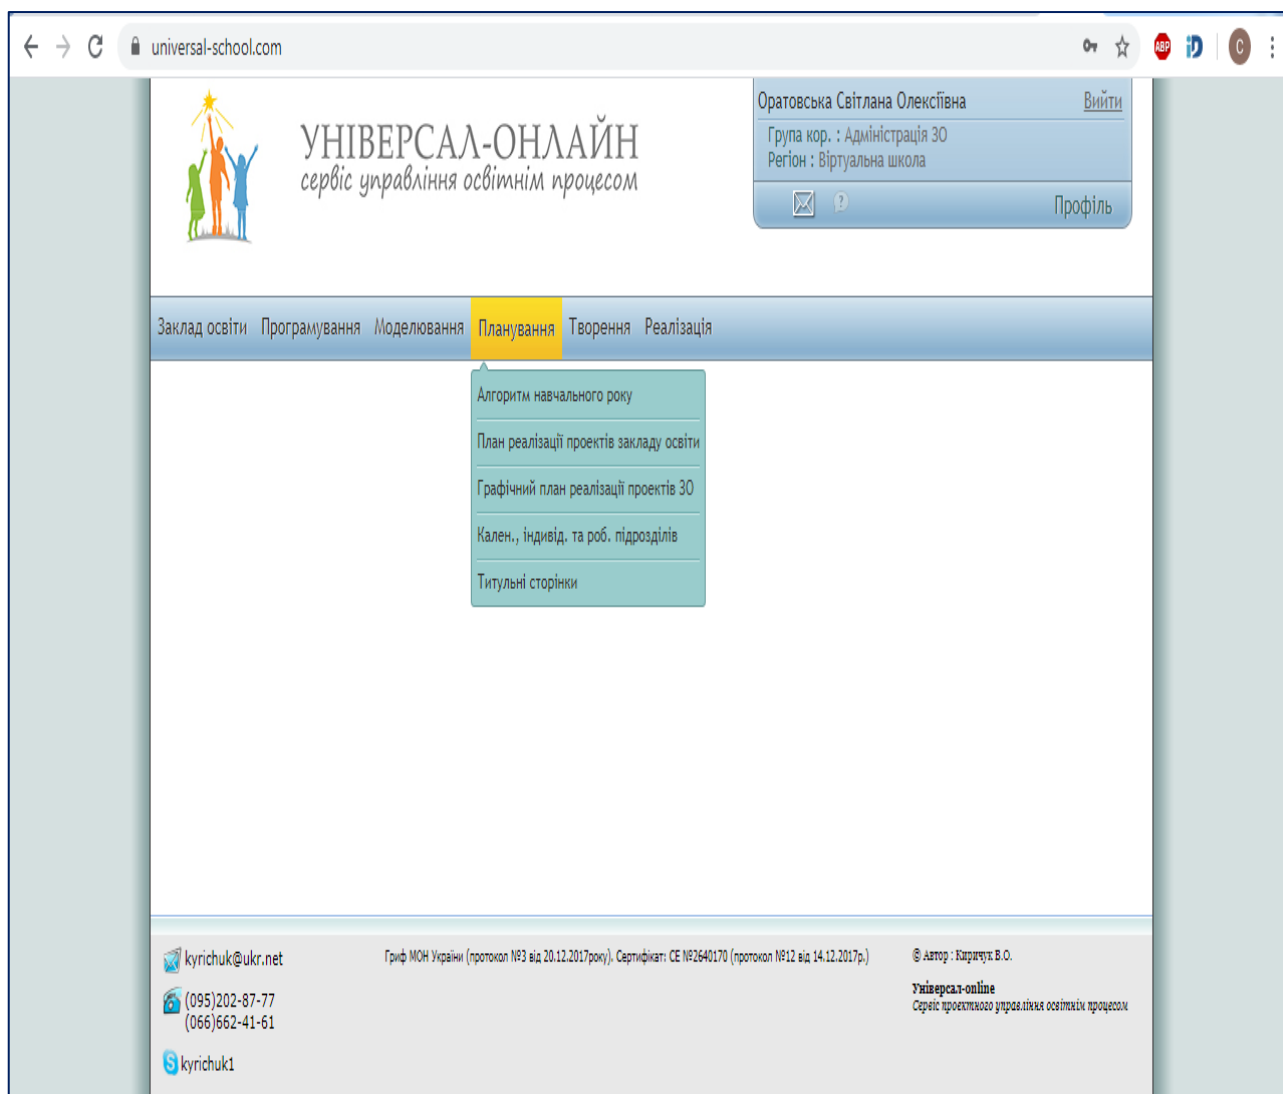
universal-school.com

ABP

C

УНІВЕРСАЛ-ОНЛАЙН
сервіс управління освітнім процесом

Оратовська Світлана Олексіївна
Вийти
Група кор. : Адміністрація ЗО
Регіон : Віртуальна школа

Профіль

Заклад освіти Програмування Моделювання Планування Творення Реалізація

Алгоритм навчального року
План реалізації проектів закладу освіти
Графічний план реалізації проектів ЗО
Кален., індивід. та роб. підрозділів
Титульні сторінки

kyrichuk@ukr.net

(095)202-87-77
(066)662-41-61

kyrichuk1

Гриф МОН України (протокол №3 від 20.12.2017року). Сертифікат: СЕ №2640170 (протокол №12 від 14.12.2017р.)

© Автор : Киричук В.О.

Універсал-online
Сервіс проектного управління освітнім процесом